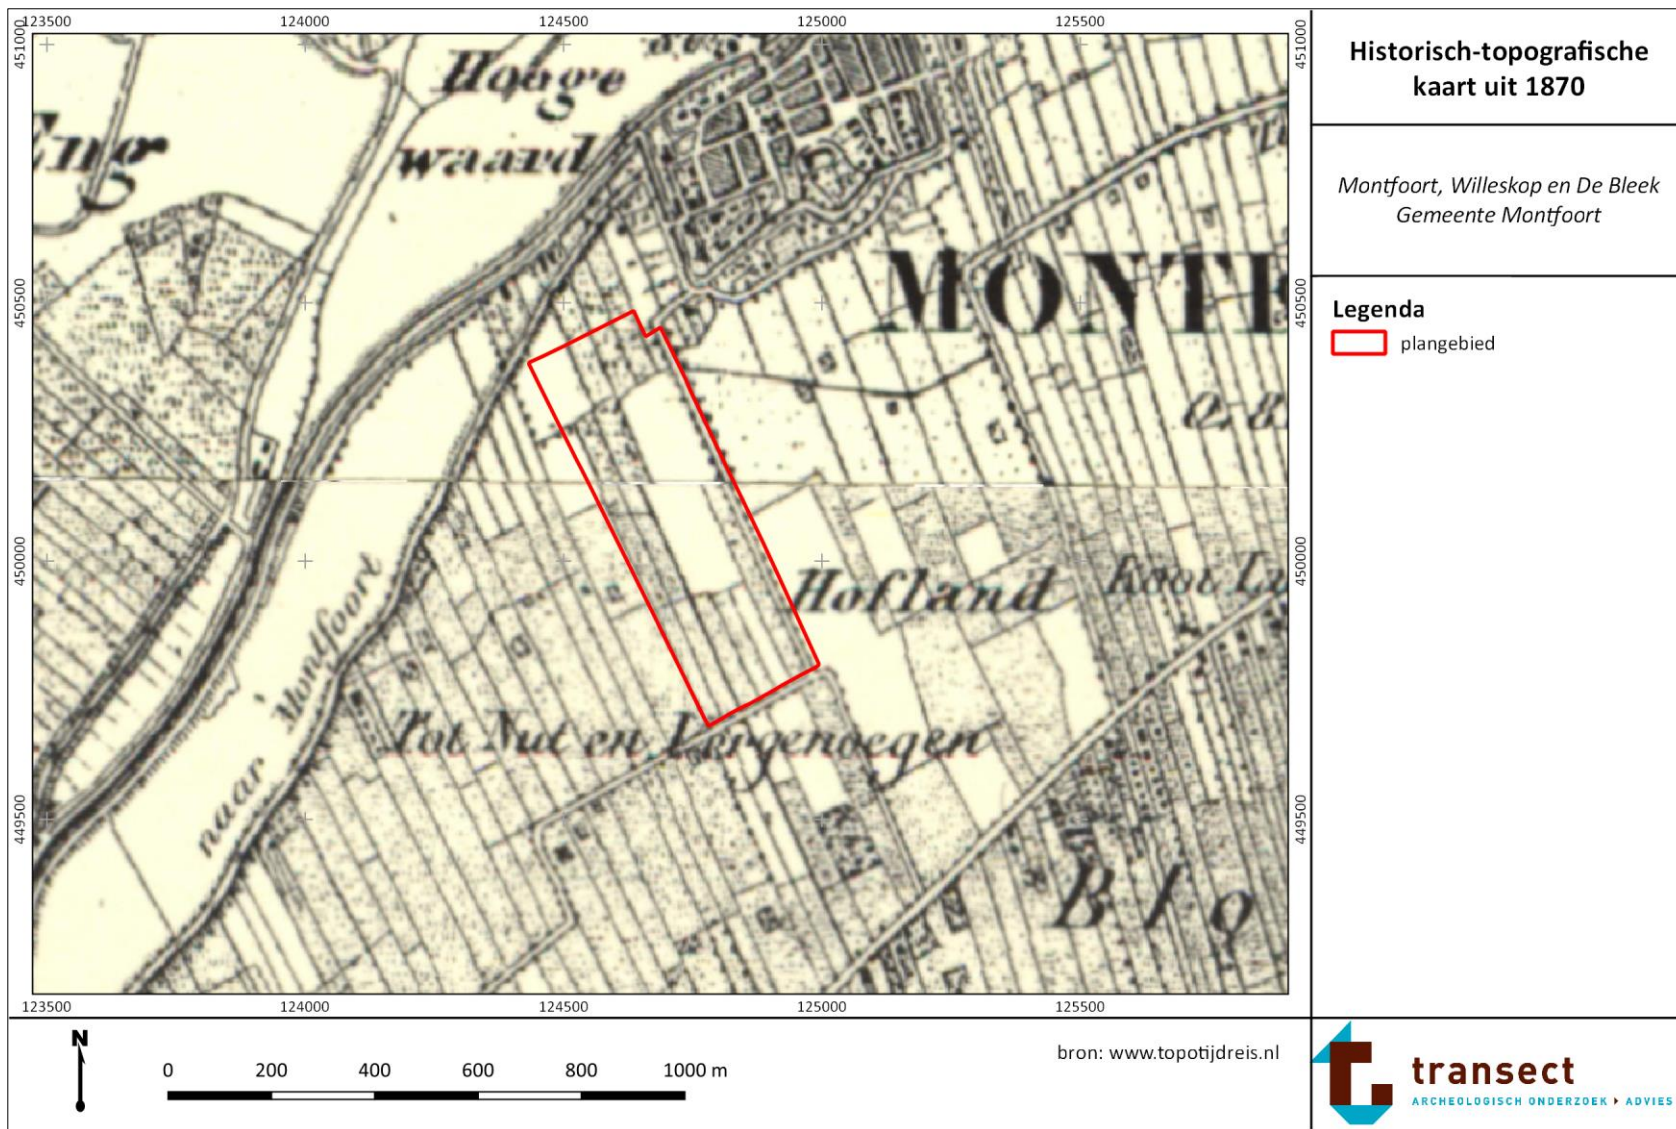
123500 124000 124500 125000 125500

451000 450500 450000 449500

451000 450500 450000 449500

Hooge waard

Eng

MONTF

Hofland

Kool La

O. &

naar Montfoort

Tot Nut en Vergenoegen

Blo

123500 124000 124500 125000 125500

Historisch-topografische kaart uit 1870

Montfoort, Willeskop en De Bleek
Gemeente Montfoort

Legenda

plangebied

N

0 200 400 600 800 1000 m

bron: www.topotijdreis.nl

transect
ARCHEOLOGISCH ONDERZOEK ▸ ADVIES